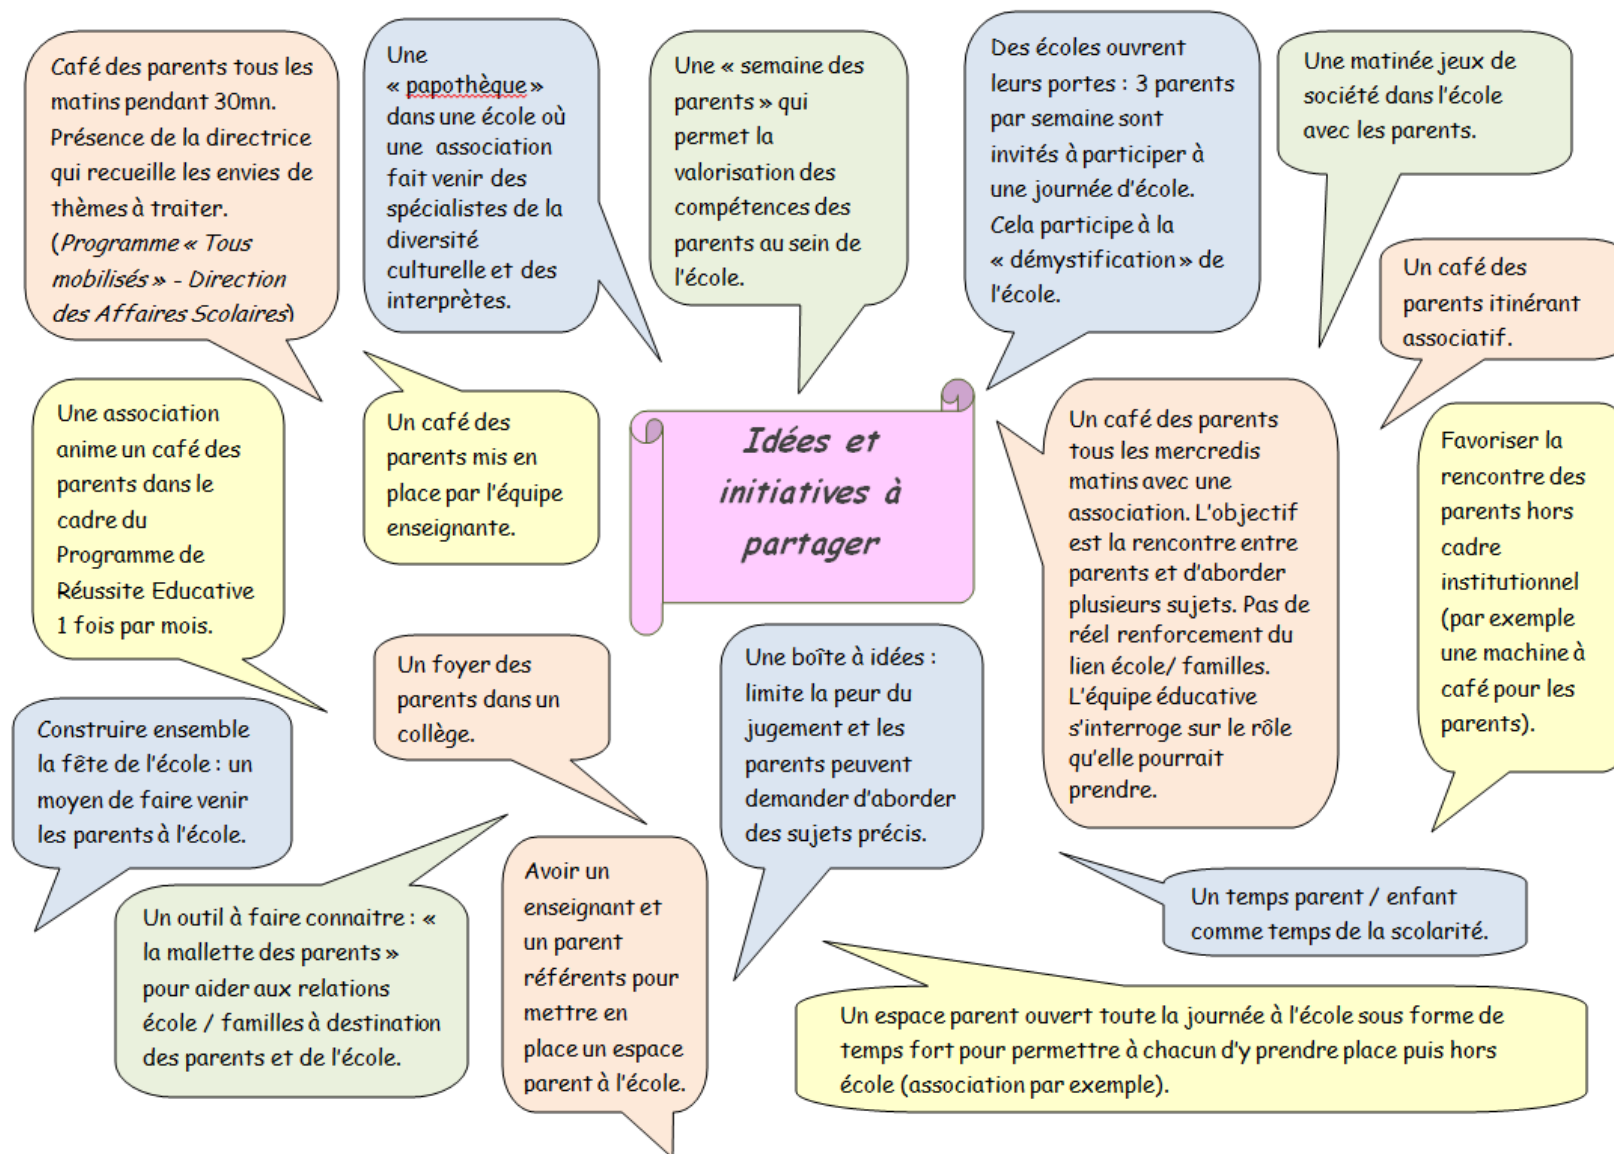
Idées et initiatives à partager

Café des parents tous les matins pendant 30mn. Présence de la directrice qui recueille les envies de thèmes à traiter. (*Programme « Tous mobilisés » - Direction des Affaires Scolaires*)

Une « papothèque » dans une école où une association fait venir des spécialistes de la diversité culturelle et des interprètes.

Une « semaine des parents » qui permet la valorisation des compétences des parents au sein de l'école.

Des écoles ouvrent leurs portes : 3 parents par semaine sont invités à participer à une journée d'école. Cela participe à la « démystification » de l'école.

Une matinée jeux de société dans l'école avec les parents.

Un café des parents itinérant associatif.

Une association anime un café des parents dans le cadre du Programme de Réussite Educative 1 fois par mois.

Un café des parents mis en place par l'équipe enseignante.

Un café des parents tous les mercredis matins avec une association. L'objectif est la rencontre entre parents et d'aborder plusieurs sujets. Pas de réel renforcement du lien école/ familles. L'équipe éducative s'interroge sur le rôle qu'elle pourrait prendre.

Favoriser la rencontre des parents hors cadre institutionnel (par exemple une machine à café pour les parents).

Un foyer des parents dans un collège.

Une boîte à idées : limite la peur du jugement et les parents peuvent demander d'aborder des sujets précis.

Construire ensemble la fête de l'école : un moyen de faire venir les parents à l'école.

Un outil à faire connaitre : « la mallette des parents » pour aider aux relations école / familles à destination des parents et de l'école.

Avoir un enseignant et un parent référents pour mettre en place un espace parent à l'école.

Un temps parent / enfant comme temps de la scolarité.

Un espace parent ouvert toute la journée à l'école sous forme de temps fort pour permettre à chacun d'y prendre place puis hors école (association par exemple).